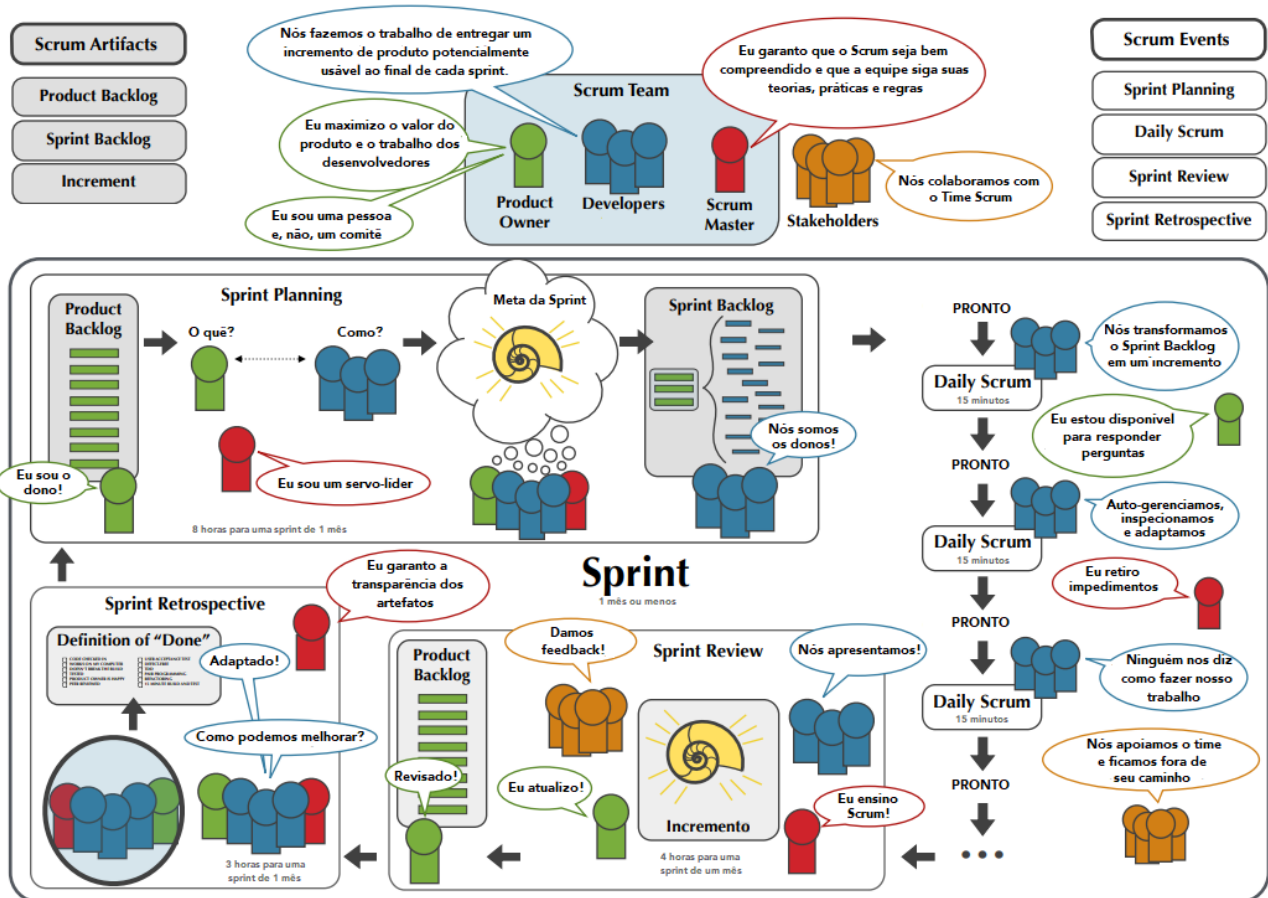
Scrum Artifacts

Product Backlog

Sprint Backlog

Increment

Nós fazemos o trabalho de entregar um incremento de produto potencialmente usável ao final de cada sprint.

Eu garanto que o Scrum seja bem compreendido e que a equipe siga suas teorias, práticas e regras

Scrum Team

Eu maximizo o valor do produto e o trabalho dos desenvolvedores

Eu sou uma pessoa e, não, um comitê

Product Owner

Developers

Scrum Master

Stakeholders

Nós colaboramos com o Time Scrum

Scrum Events

Sprint Planning

Daily Scrum

Sprint Review

Sprint Retrospective

Product Backlog

Sprint Planning

O quê?

Como?

Meta da Sprint

Sprint Backlog

Nós somos os donos!

Eu sou o dono!

Eu sou um servo-líder

8 horas para uma sprint de 1 mês

PRONTO

Nós transformamos o Sprint Backlog em um incremento

Daily Scrum
15 minutos

Eu estou disponível para responder perguntas

PRONTO

Auto-gerenciamos, inspecionamos e adaptamos

Daily Scrum
15 minutos

Eu retiro impedimentos

PRONTO

Ninguém nos diz como fazer nosso trabalho

Daily Scrum
15 minutos

Nós apoiamos o time e ficamos fora de seu caminho

PRONTO

...

Sprint
1 mês ou menos

Eu garanto a transparência dos artefatos

Sprint Retrospective

Definition of "Done"

Adaptado!

Como podemos melhorar?

3 horas para uma sprint de 1 mês

Product Backlog

Damos feedback!

Sprint Review

Nós apresentamos!

Revisado!

Eu atualizo!

Incremento

Eu ensino Scrum!

4 horas para uma sprint de um mês